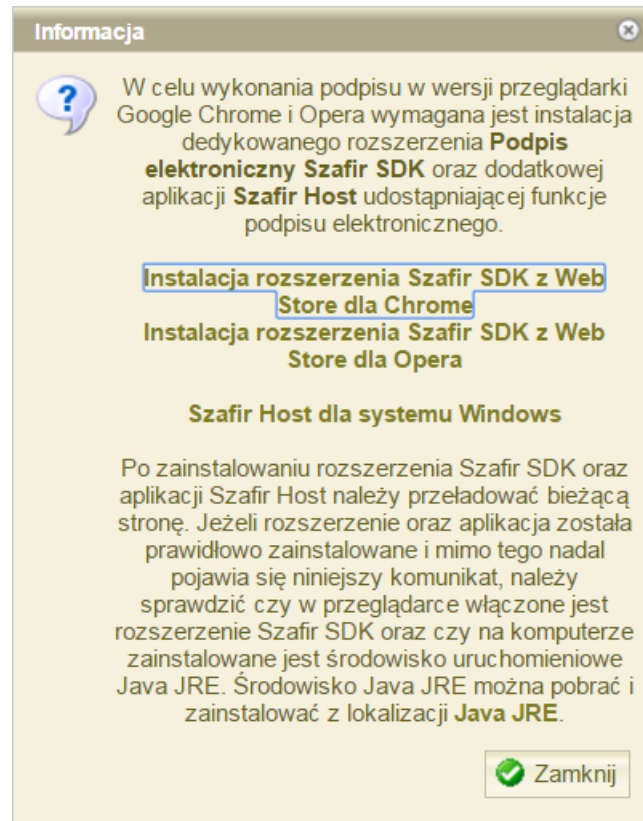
Informacja

W celu wykonania podpisu w wersji przeglądarki Google Chrome i Opera wymagana jest instalacja dedykowanego rozszerzenia **Podpis elektroniczny Szafir SDK** oraz dodatkowej aplikacji **Szafir Host** udostępniającej funkcje podpisu elektronicznego.

Instalacja rozszerzenia Szafir SDK z Web Store dla Chrome
Instalacja rozszerzenia Szafir SDK z Web Store dla Opera

Szafir Host dla systemu Windows

Po zainstalowaniu rozszerzenia Szafir SDK oraz aplikacji Szafir Host należy przeładować bieżącą stronę. Jeżeli rozszerzenie oraz aplikacja została prawidłowo zainstalowane i mimo tego nadal pojawia się niniejszy komunikat, należy sprawdzić czy w przeglądarce włączone jest rozszerzenie Szafir SDK oraz czy na komputerze zainstalowane jest środowisko uruchomieniowe Java JRE. Środowisko Java JRE można pobrać i zainstalować z lokalizacji **Java JRE**.

Zamknij